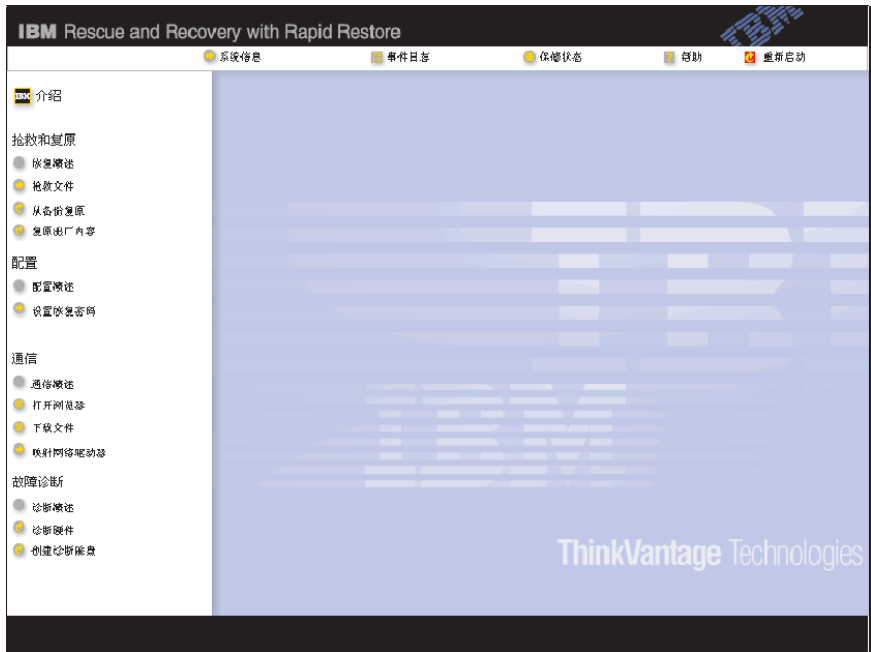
IBM Rescue and Recovery with Rapid Restore

IBM

系统信息 事件日志 保修状态 帮助 重新启动

IBM 介绍

抢救和复原

恢复概述

抢救文件

从备份复原

复原出厂内容

配置

配置概述

设置恢复密码

通信

通信概述

打开浏览器

下载文件

映射网络驱动器

故障诊断

诊断概述

诊断硬件

创建诊断磁盘

ThinkVantage Technologies